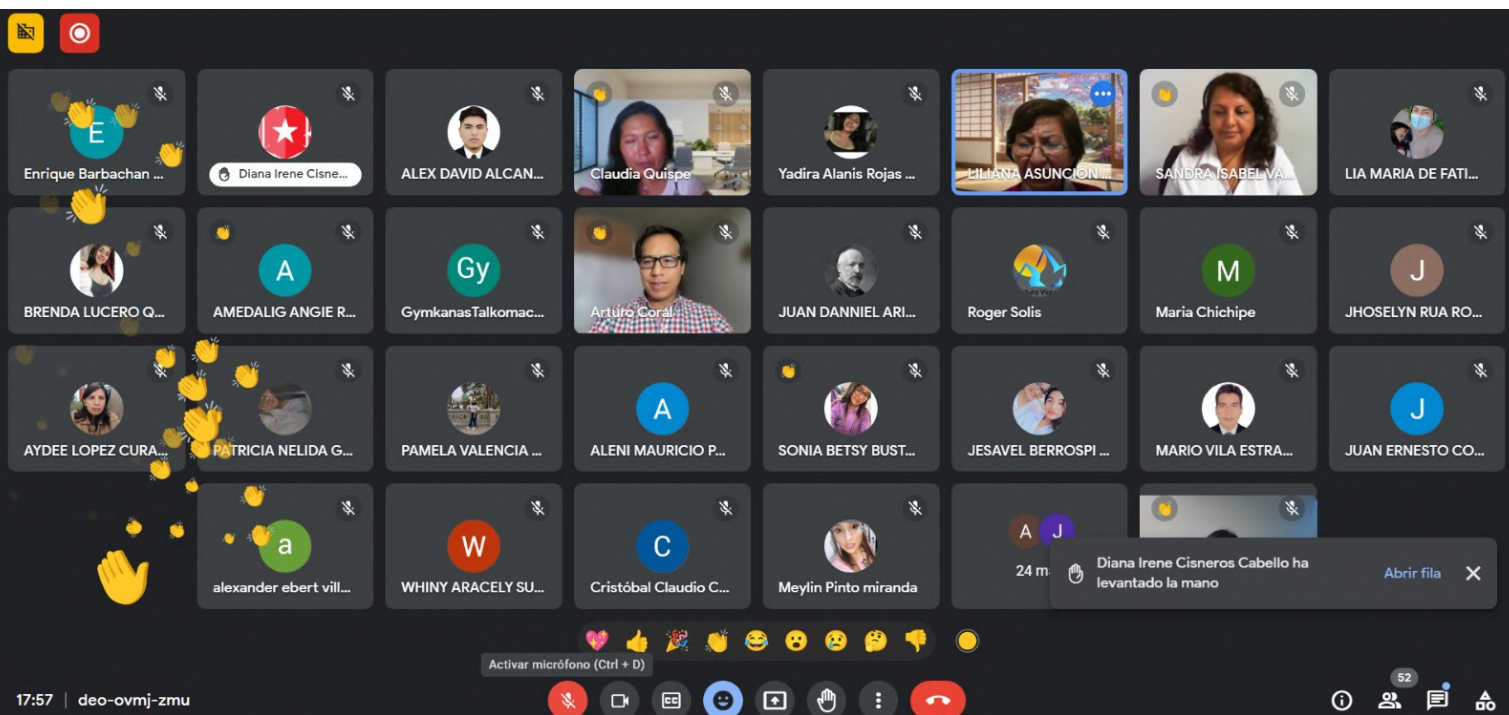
E
Enrique Barbachan ...

Diana Irene Cisne...

ALEX DAVID ALCAN...

Claudia Quispe

Yadira Alanis Rojas ...

LILIANA ASUNCION...

SANDRA ISABEL VA...

LIA MARIA DE FATI...

BRENDA LUCERO Q...

A
AMEDALIG ANGIE R...

Gy
GymkanasTalkomac...

Arturo Coral

JUAN DANNIEL ARI...

Roger Solis

M
Maria Chichipe

J
JHOSELYN RUA RO...

AYDEE LOPEZ CURA...

PATRICIA NELIDA G...

PAMELA VALENCIA ...

A
ALENI MAURICIO P...

SONIA BETSY BUST...

JESAVEL BERROSPI ...

MARIO VILA ESTRA...

J
JUAN ERNESTO CO...

a
alexander ebert vill...

W
WHINY ARACELY SU...

C
Cristóbal Claudio C...

Meylin Pinto miranda

A J
24 m

Diana Irene Cisneros Cabello ha levantado la mano

Abrir fila

Activar micrófono (Ctrl + D)

17:57 | deo-ovmj-zmu

52